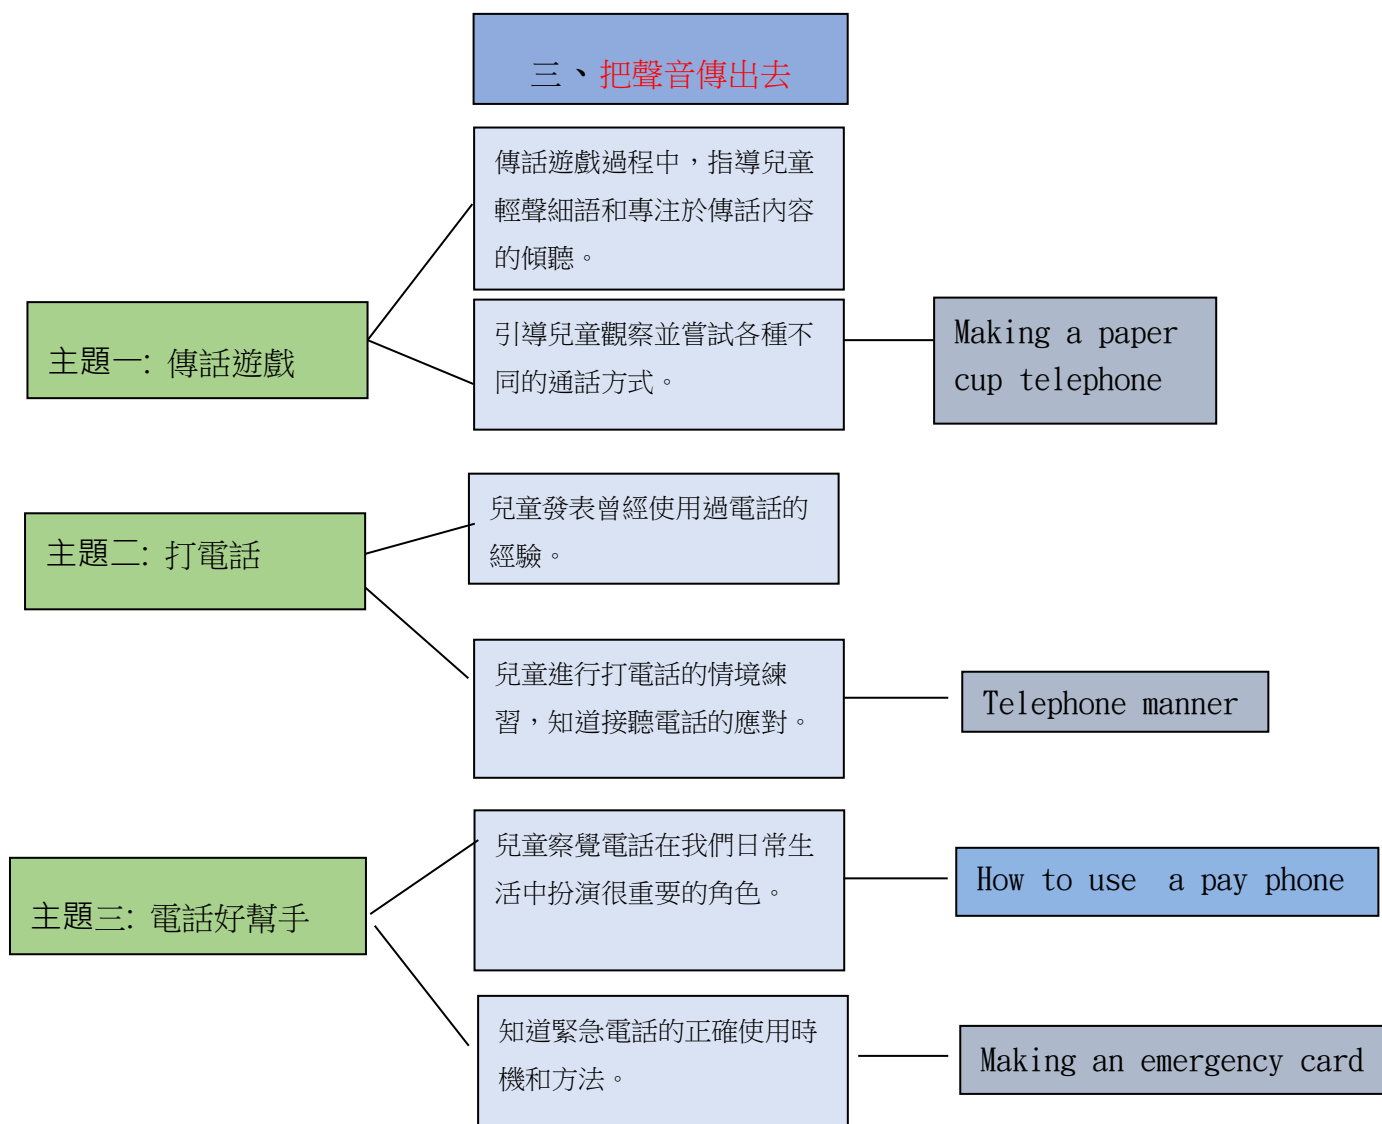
三、把聲音傳出去

主題一: 傳話遊戲

傳話遊戲過程中，指導兒童輕聲細語和專注於傳話內容的傾聽。

引導兒童觀察並嘗試各種不同的通話方式。

Making a paper cup telephone

主題二: 打電話

兒童發表曾經使用過電話的經驗。

兒童進行打電話的情境練習，知道接聽電話的應對。

Telephone manner

主題三: 電話好幫手

兒童察覺電話在我們日常生活中扮演很重要的角色。

How to use a pay phone

知道緊急電話的正確使用時機和方法。

Making an emergency card